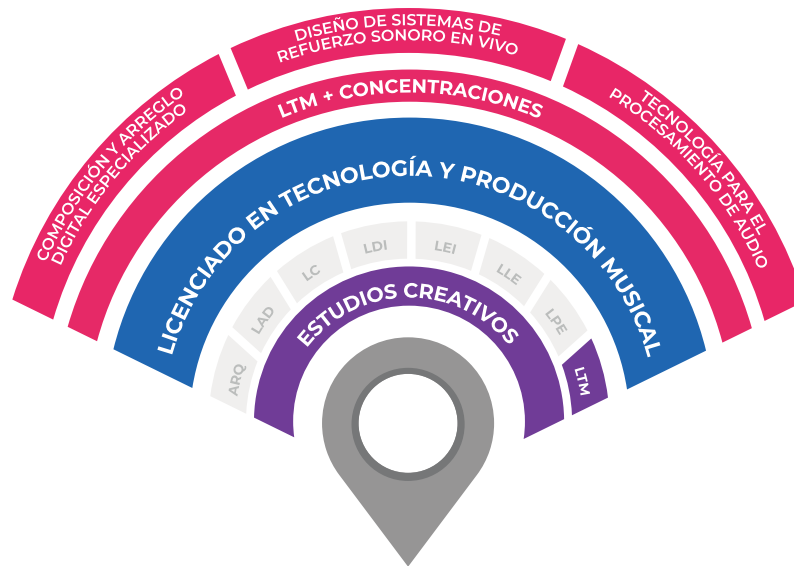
COMPOSICIÓN Y ARREGLO DIGITAL ESPECIALIZADO

DISEÑO DE SISTEMAS DE REFUERZO SONORO EN VIVO

TECNOLOGÍA PARA EL PROCESAMIENTO DE AUDIO

LTM + CONCENTRACIONES

LICENCIADO EN TECNOLOGÍA Y PRODUCCIÓN MUSICAL

ARQ
LAD
LC
LDI
LEI
LLE
LPE

ESTUDIOS CREATIVOS

LTM